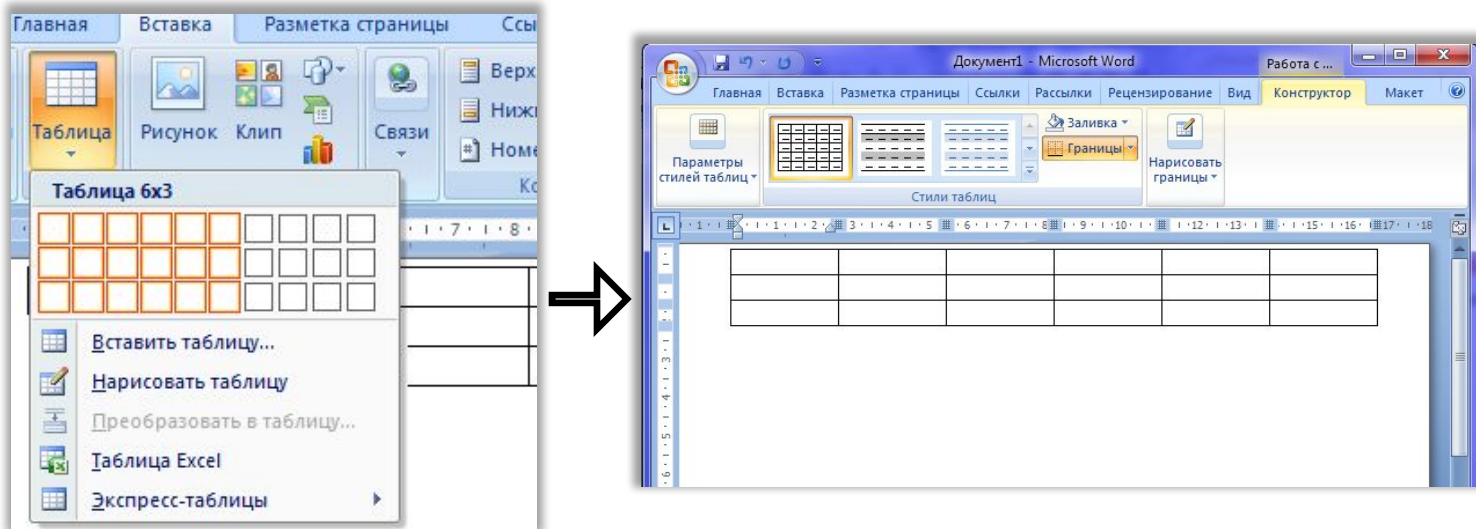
Главная Вставка Разметка страницы Ссы

Таблица Рисунок Клип Связи

Верх
Нижн
Номе

Ко

Таблица 6x3

Вставить таблицу...
Нарисовать таблицу
Преобразовать в таблицу...
Таблица Excel
Экспресс-таблицы

Документ1 - Microsoft Word
Работа с ...

Главная Вставка Разметка страницы Ссылки Рассылки Рецензирование Вид Конструктор Макет

Параметры стилей таблиц
Заливка
Границы
Стили таблиц
Нарисовать границы

1 2 3 4 5 6 7 8 9 10 11 12 13 14 15 16 17 18